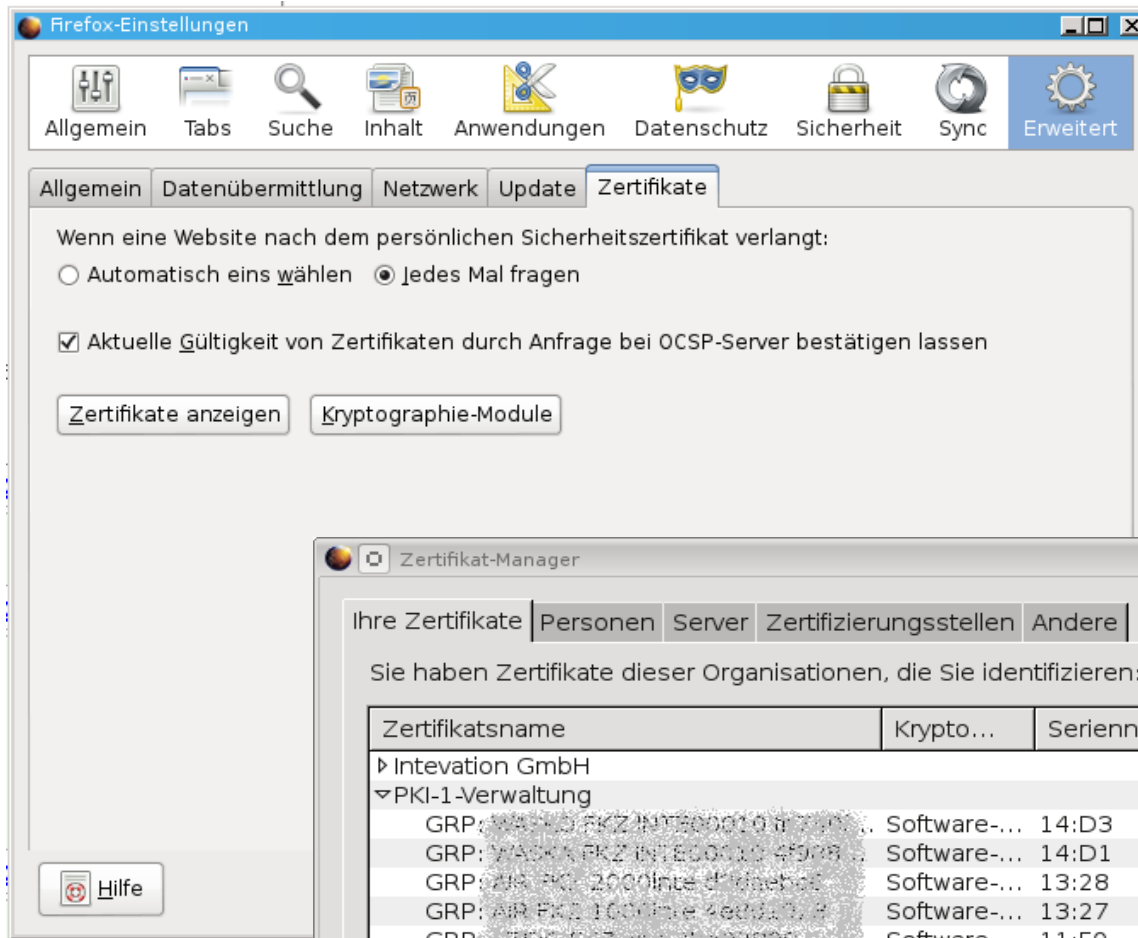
Firefox-Einstellungen

Allgemein Tabs Suche Inhalt Anwendungen Datenschutz Sicherheit Sync Erweitert

Allgemein | Datenübermittlung | Netzwerk | Update | Zertifikate

Wenn eine Website nach dem persönlichen Sicherheitszertifikat verlangt:

Automatisch eins wählen  Jedes Mal fragen

Aktuelle Gültigkeit von Zertifikaten durch Anfrage bei OCSP-Server bestätigen lassen

Zertifikate anzeigen  Kryptographie-Module

Hilfe

Zertifikat-Manager

Ihre Zertifikate | Personen | Server | Zertifizierungsstellen | Andere

Sie haben Zertifikate dieser Organisationen, die Sie identifizieren:

| Zertifikatsname | Krypto... | Serienn |
|---|---|---|
| Intevation GmbH | | |
| PKI-1-Verwaltung | | |
| GRP: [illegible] | Software-... | 14:D3 |
| GRP: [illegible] | Software-... | 14:D1 |
| GRP: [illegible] | Software-... | 13:28 |
| GRP: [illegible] | Software-... | 13:27 |
| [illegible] | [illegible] | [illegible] |